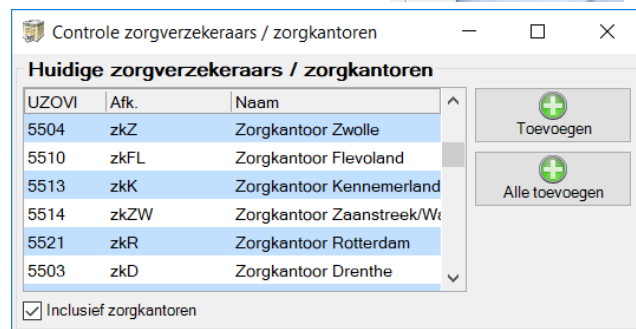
Controle zorgverzekeraars / zorgkantoren

Huidige zorgverzekeraars / zorgkantoren

| UZOVI | Afk. | Naam |
|---|---|---|
| 5504 | zkZ | Zorgkantoor Zwolle |
| 5510 | zkFL | Zorgkantoor Flevoland |
| 5513 | zkK | Zorgkantoor Kennemerland |
| 5514 | zkZW | Zorgkantoor Zaanstreek/Wa |
| 5521 | zkR | Zorgkantoor Rotterdam |
| 5503 | zkD | Zorgkantoor Drenthe |

Toevoegen

Alle toevoegen

Inclusief zorgkantoren